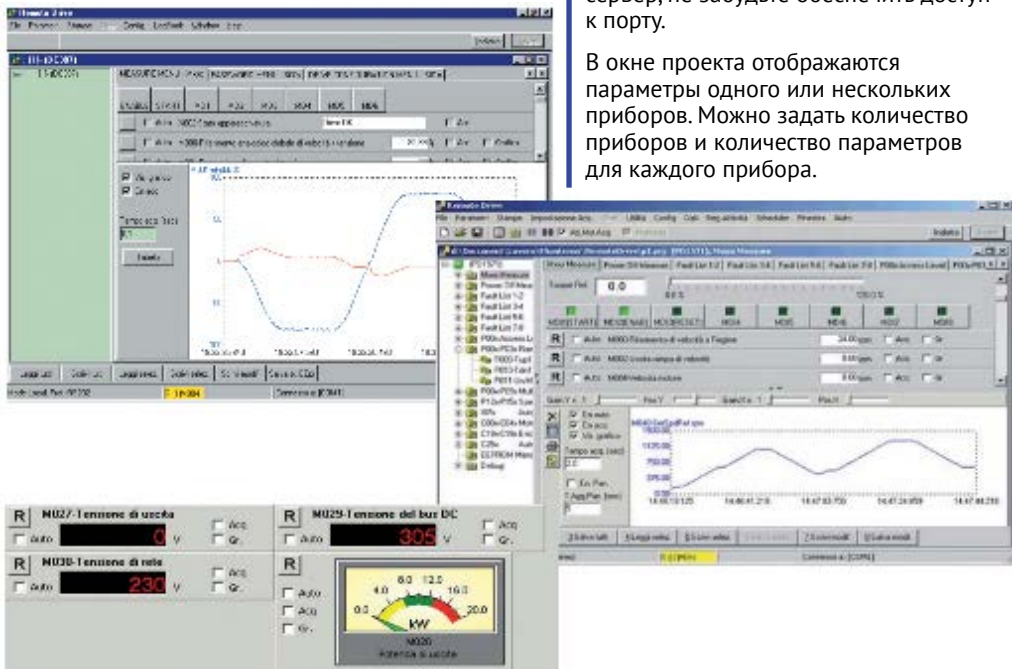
сервер, не забудьте обеспечить доступ к порту.

В окне проекта отображаются параметры одного или нескольких приборов. Можно задать количество приборов и количество параметров для каждого прибора.

Remote Drive

File Parametri Stampa Config Loc/Rem Window Help

MEASURE MENU

MEAS1 MEAS2 M01 M02 M03 M04 M05 M06

Tempo acq. (sec)

Leggi tutti Scrivi tutti

Remote Drive

File Parametri Stampa Impostazione Acq. Utility Config Coll. Reg.attività Scheduler Finestra Aiuto

Indietro

Menu Measure Power Off Measure Fault List 1/2 Fault List 3/4 Fault List 5/6 Fault List 7/8

Tempo Reset 0.0

0.0 % 120.0 %

MONITOR1 MONITOR2 MONITOR3 M04 M05 M06 M07 M08

R Auto M000 Riferimento di velocità a Rampa 24.00 rpm Acq. Gr.

R Auto M002 Uscita rampa di velocità 0.00 rpm Acq. Gr.

R Auto M008 Velocità motore 0.00 rpm Acq. Gr.

Fault List
Debug

Tempo acq. (sec)
2.0

1500.00
1125.00
750.00
375.00
0.00

Connesso a: [COM1]

R M027-Tensione di uscita 0 V Acq Auto Gr.

R M029-Tensione del bus DC 305 V Acq Auto Gr.

R M030-Tensione di rete 230 V Acq Auto Gr.

R Auto Acq Gr.

4.0 8.0 12.0 16.0 0.0 20.0 kW M020 Potenza di uscita